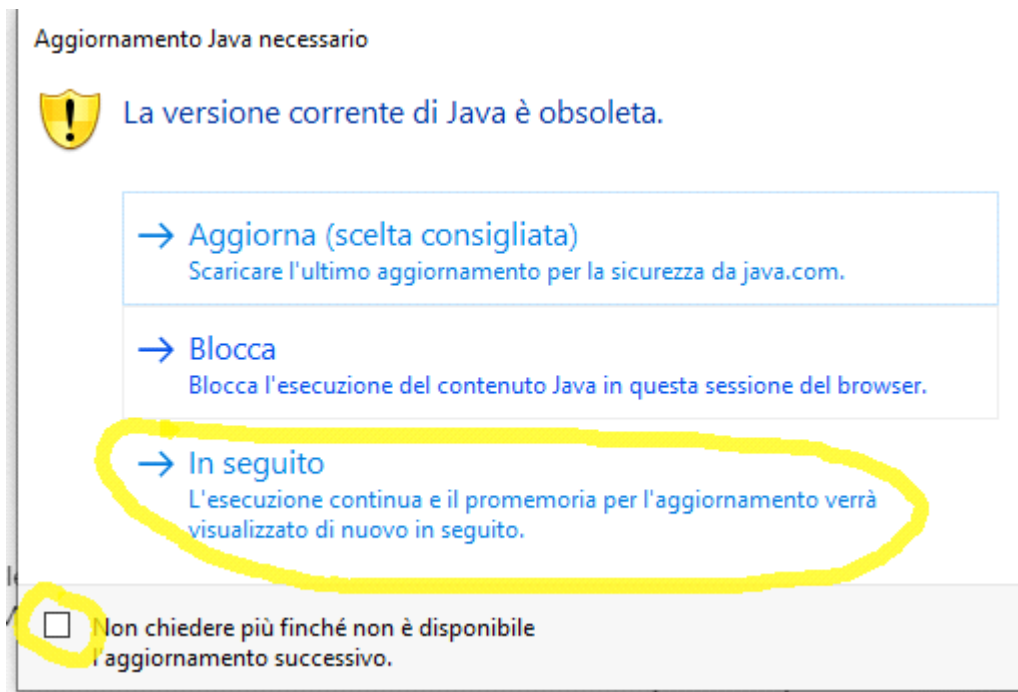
Aggiornamento Java necessario

La versione corrente di Java è obsoleta.

→ Aggiorna (scelta consigliata)
Scaricare l'ultimo aggiornamento per la sicurezza da java.com.

→ Blocca
Blocca l'esecuzione del contenuto Java in questa sessione del browser.

→ In seguito
L'esecuzione continua e il promemoria per l'aggiornamento verrà visualizzato di nuovo in seguito.

Non chiedere più finché non è disponibile l'aggiornamento successivo.